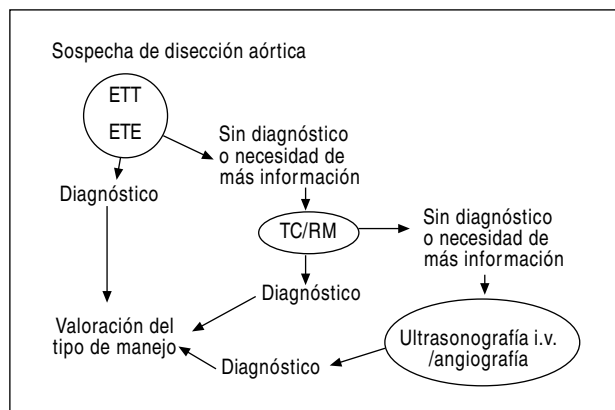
Sospecha de disección aórtica

ETT

ETE

Sin diagnóstico o necesidad de más información

Diagnóstico

TC/RM

Sin diagnóstico o necesidad de más información

Diagnóstico

Valoración del tipo de manejo

Diagnóstico

Ultrasonografía i.v. /angiografía